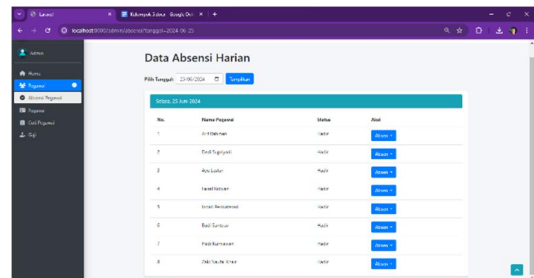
Laravel
Kelompok 3 kelas - Google Dri
localhost:8000/admin/absensi?tanggal=2024-06-25

Admin
Home
Pegawai
Absensi Pegawai
Pegawai
Cuti Pegawai
Gaji

Data Absensi Harian

Pilih Tanggal: 25/06/2024 Tampilkan

Selasa, 25 Juni 2024

| No. | Nama Pegawai | Status | Aksi |
|---|---|---|---|
| 1 | Arif Dikman | Hadir | Absen |
| 2 | Dedi Tugiyadi | Hadir | Absen |
| 3 | Ayu Lestari | Hadir | Absen |
| 4 | Israel Natalen | Hadir | Absen |
| 5 | Ismail Pensalnasi | Hadir | Absen |
| 6 | Budi Santoso | Hadir | Absen |
| 7 | Fadi Kurniawan | Hadir | Absen |
| 8 | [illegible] | Hadir | Absen |